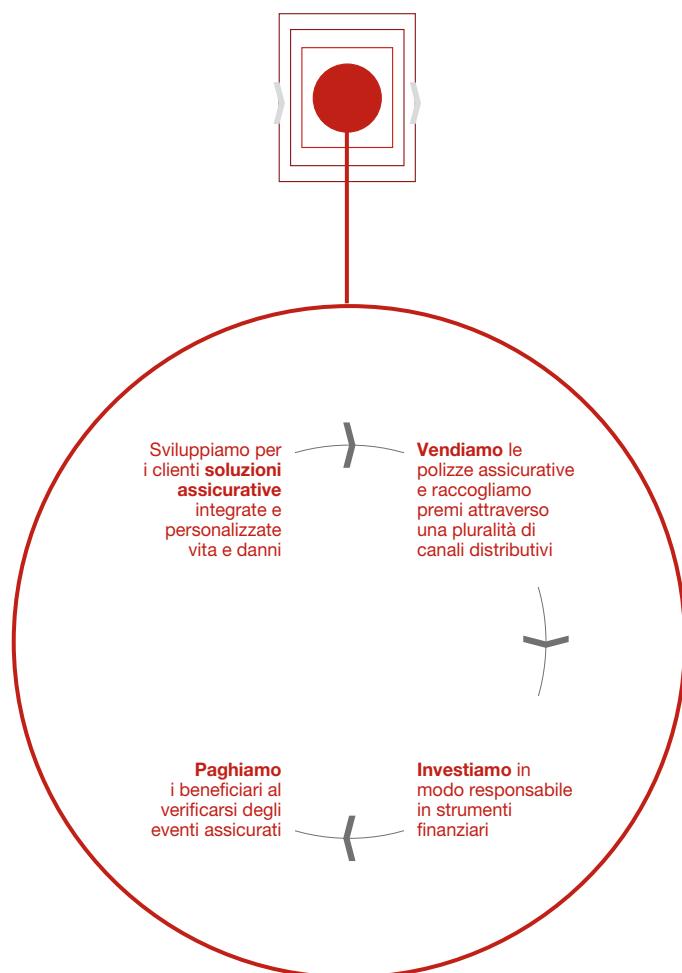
Sviluppiamo per i clienti **soluzioni assicurative** integrate e personalizzate vita e danni

**Vendiamo** le polizze assicurative e raccogliamo premi attraverso una pluralità di canali distributivi

**Paghiamo** i beneficiari al verificarsi degli eventi assicurati

**Investiamo** in modo responsabile in strumenti finanziari